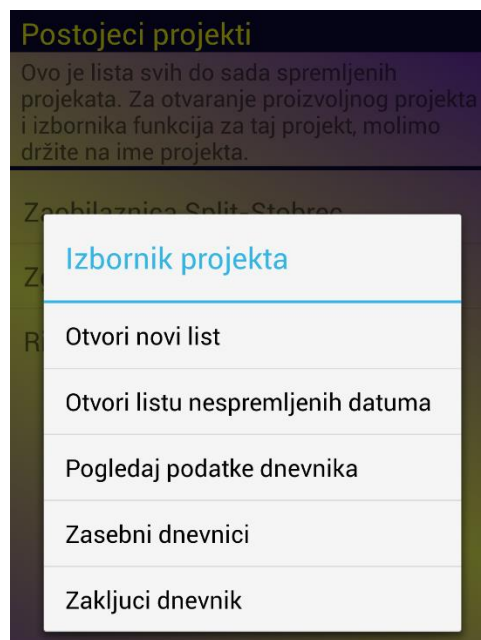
Postojeci projekti

Ovo je lista svih do sada spremljenih projekata. Za otvaranje proizvoljnog projekta i izbornika funkcija za taj projekt, molimo držite na ime projekta.

Zaobilaznica Split-Stobrec

Z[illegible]

R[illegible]

Izbornik projekta

Otvori novi list

Otvori listu nespremljenih datuma

Pogledaj podatke dnevnika

Zasebni dnevnici

Zakljuci dnevnik